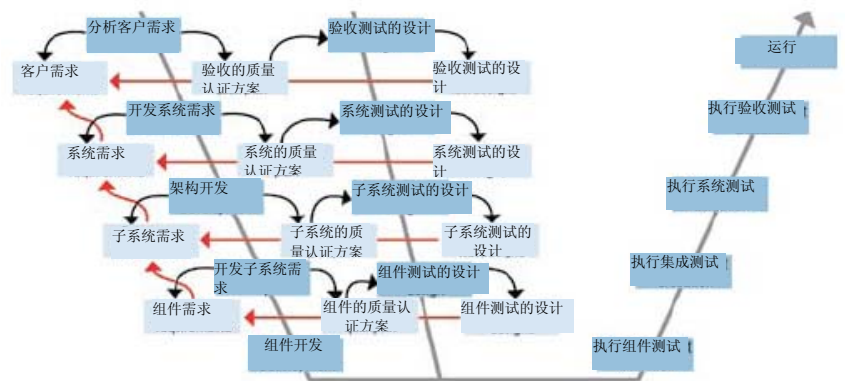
分析客户需求
验收测试的设计
客户需求
验收的质量认证方案
验收测试的设计
运行
开发系统需求
系统测试的设计
执行验收测试
系统需求
系统的质量认证方案
系统测试的设计
执行系统测试
架构开发
子系统测试的设计
子系统需求
子系统的质量认证方案
子系统测试的设计
执行集成测试
开发子系统需求
组件测试的设计
组件需求
组件的质量认证方案
组件测试的设计
组件开发
执行组件测试